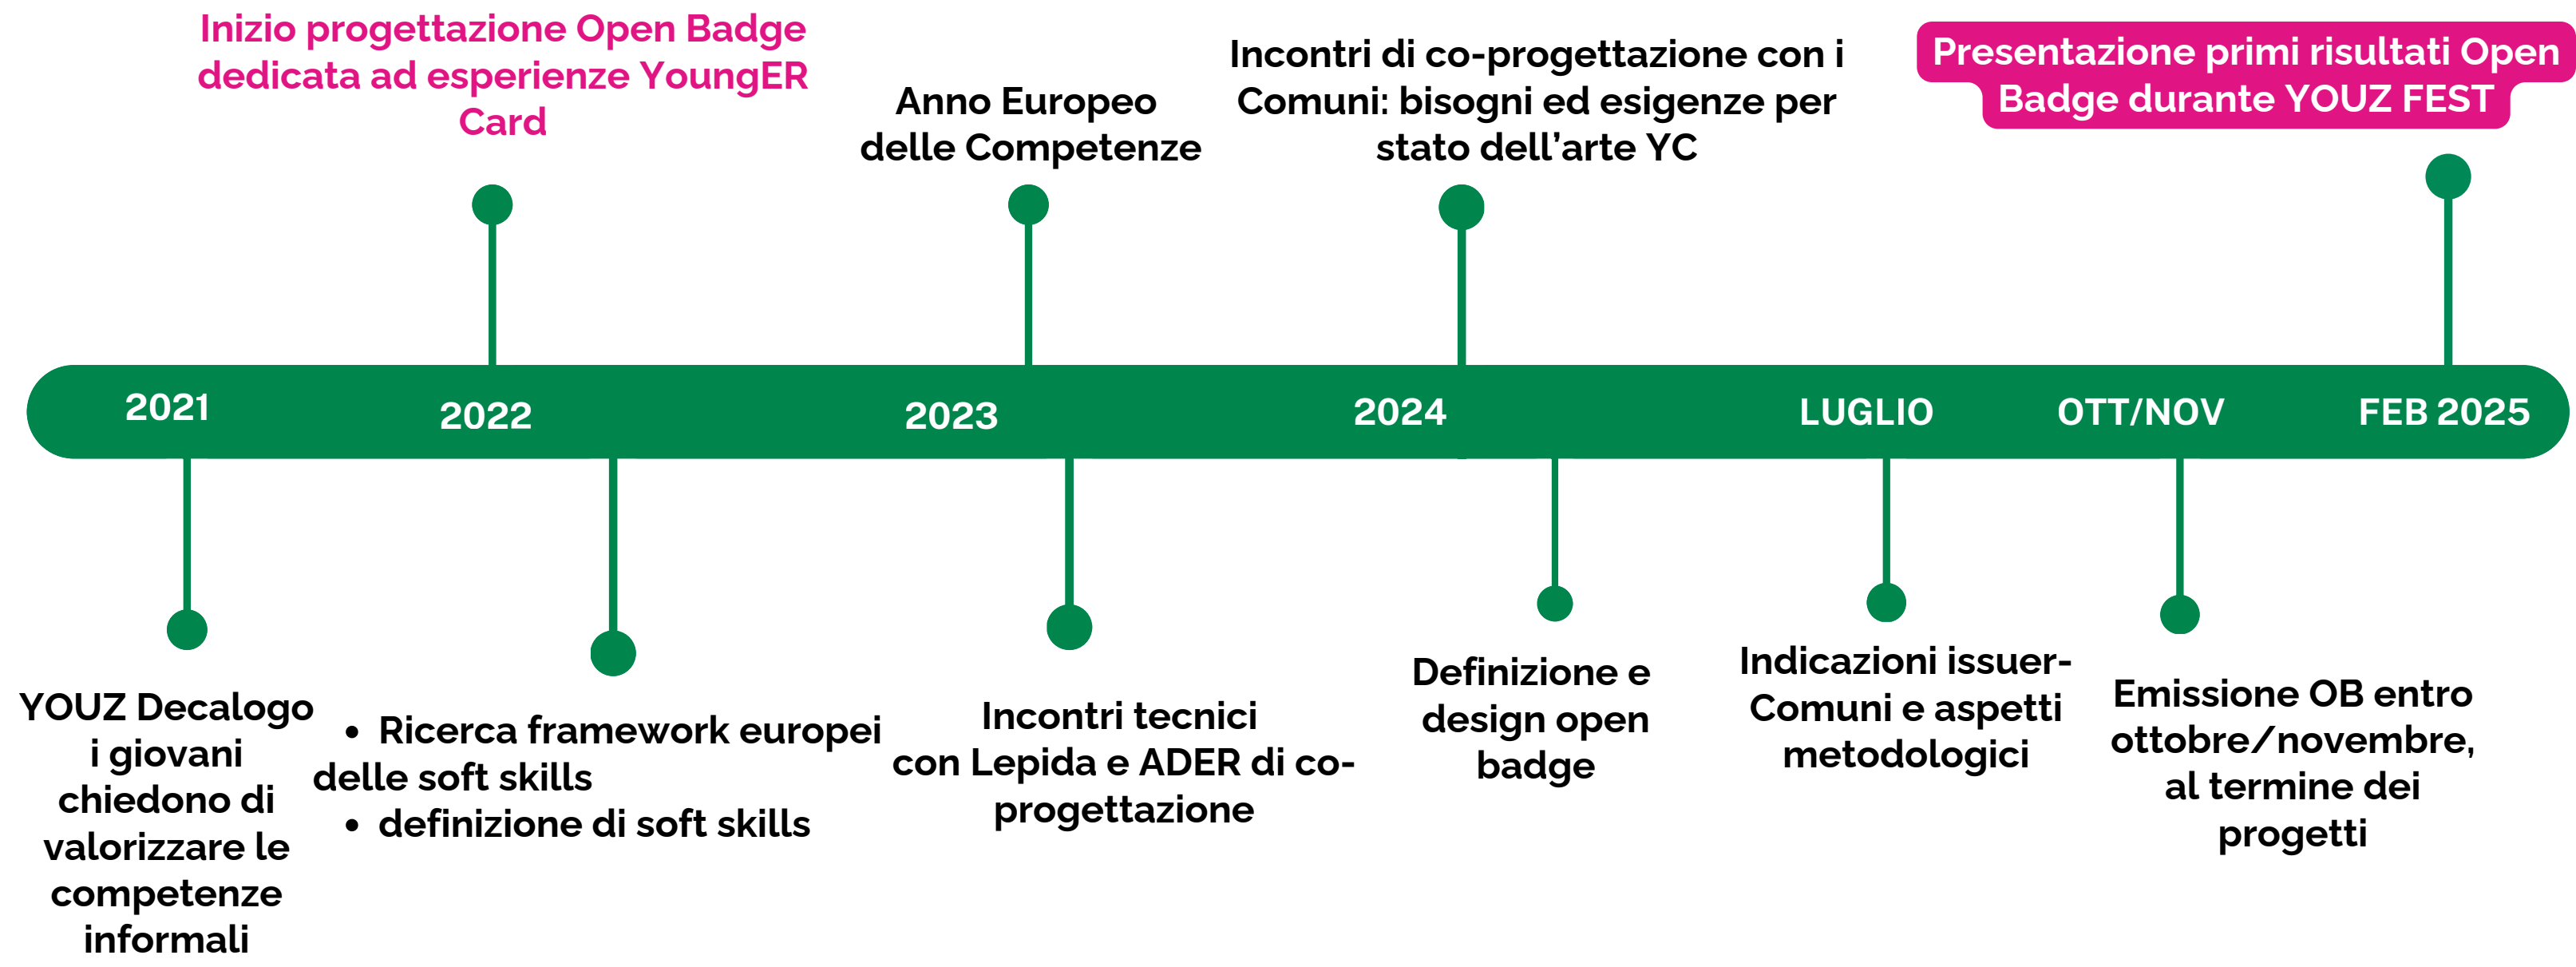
Inizio progettazione Open Badge dedicata ad esperienze YoungER Card

Anno Europeo delle Competenze

Incontri di co-progettazione con i Comuni: bisogni ed esigenze per stato dell'arte YC

Presentazione primi risultati Open Badge durante YOUZ FEST

2021

2022

2023

2024

LUGLIO

OTT/NOV

FEB 2025

YOUZ Decalogo i giovani chiedono di valorizzare le competenze informali

• Ricerca framework europei delle soft skills
• definizione di soft skills

Incontri tecnici con Lepida e ADER di co-progettazione

Definizione e design open badge

Indicazioni issuer-Comuni e aspetti metodologici

Emissione OB entro ottobre/novembre, al termine dei progetti